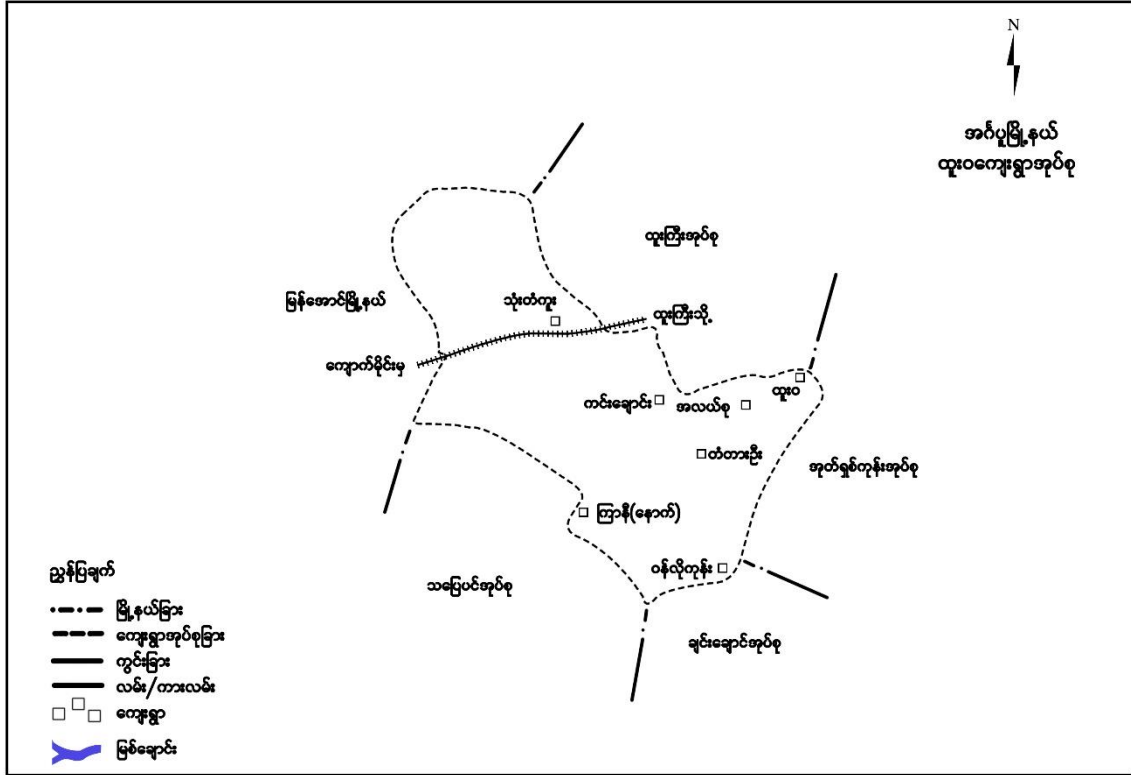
N

အင်ပူမြို့နယ်
ထူးဝကျေးရွာအုပ်စု

ထူးကြီးအုပ်စု

မြစ်အောင်မြို့နယ်

သုံးတံတူး

ထူးကြီးသို့

ကျောက်မိုင်းမှ

ထူးဝ

ကင်းချောင်း

အလယ်စု

တံတားဦး

အုတ်ရှစ်ကုန်းအုပ်စု

ကြာနီ(နောက်)

ဝန်လိုကုန်း

သပြေပင်အုပ်စု

ချင်းချောင်အုပ်စု

ညွှန်ပြချက်

မြို့နယ်ခြား

ကျေးရွာအုပ်စုခြား

ကွင်းခြား

လမ်း/ကားလမ်း

ကျေးရွာ

မြစ်ချောင်း